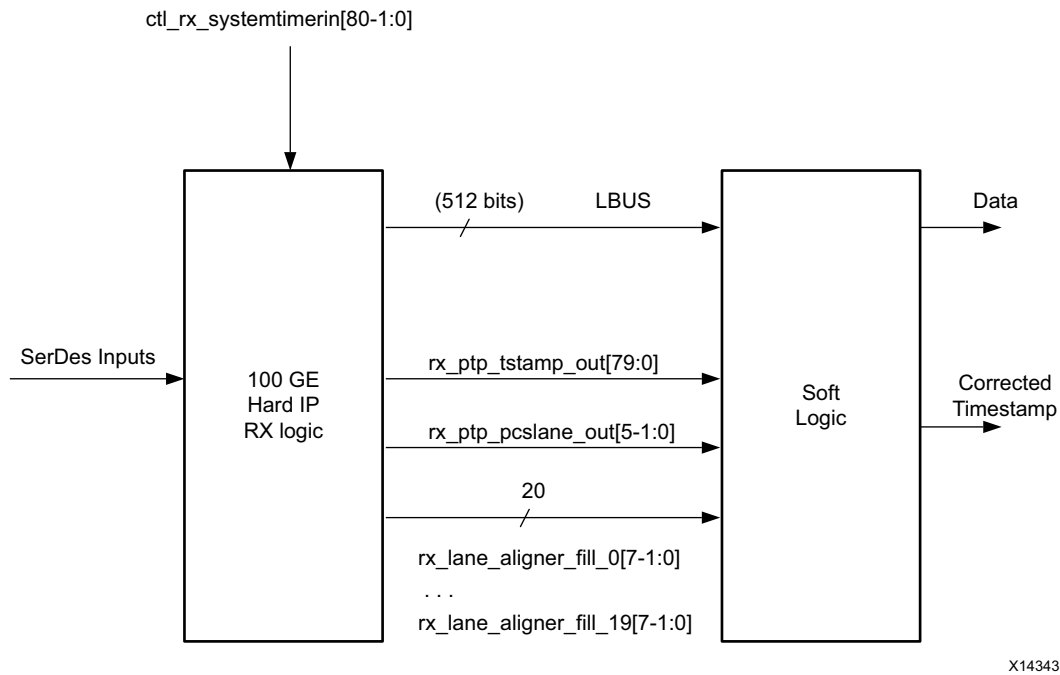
ctl_rx_systemtimerin[80-1:0]

(512 bits)

LBUS

Data

SerDes Inputs

100 GE
Hard IP
RX logic

rx_ptp_tstamp_out[79:0]

rx_ptp_pcslane_out[5-1:0]

Soft
Logic

Corrected
Timestamp

20

rx_lane_aligner_fill_0[7-1:0]

. . .

rx_lane_aligner_fill_19[7-1:0]

X14343